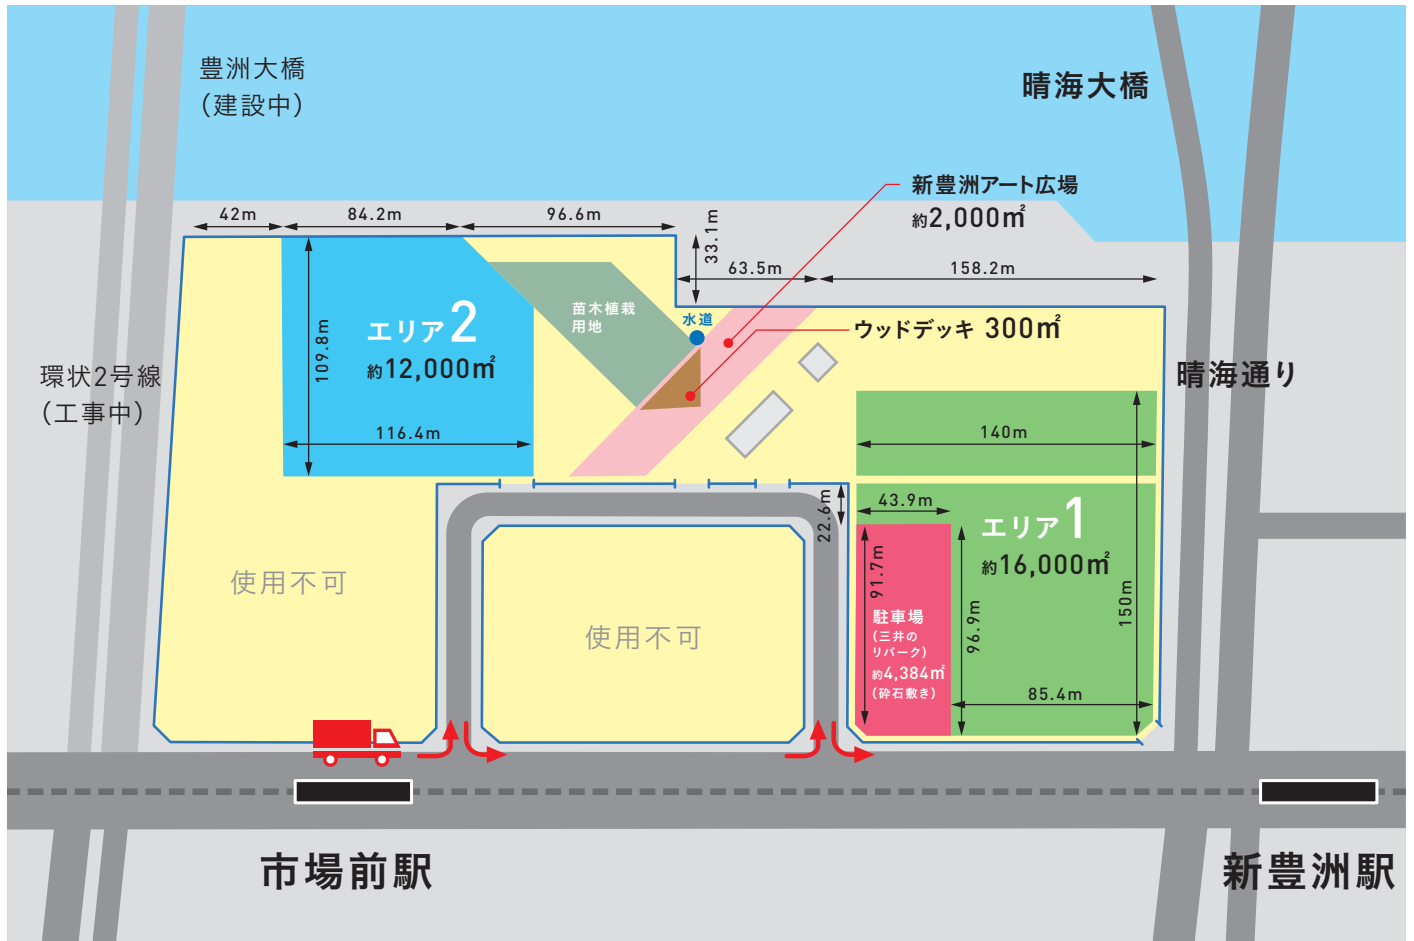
豊洲大橋
(建設中)

晴海大橋

新豊洲アート広場
約2,000㎡

42m
84.2m
96.6m
33.1m
63.5m
158.2m

エリア2
約12,000㎡
109.8m
116.4m

苗木植栽用地
水道

ウッドデッキ 300㎡

環状2号線
(工事中)

晴海通り

140m
43.9m
22.6m

エリア1
約16,000㎡
91.7m
96.9m
150m
85.4m

駐車場
(三井のリパーク)
約4,384㎡
(砕石敷き)

使用不可
使用不可

市場前駅
新豊洲駅